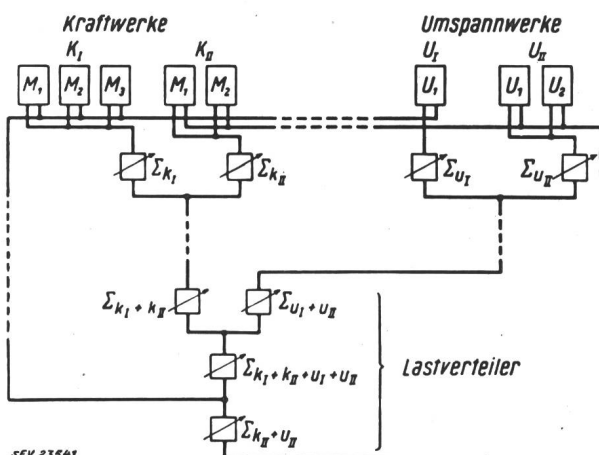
Kraftwerke

$K_I$ $K_{II}$

$M_1$ $M_2$ $M_3$ $M_1$ $M_2$

Umspannwerke

$U_I$ $U_{II}$

$U_1$ $U_1$ $U_2$

$\Sigma_{k_I}$ $\Sigma_{k_{II}}$ $\Sigma_{U_I}$ $\Sigma_{U_{II}}$

$\Sigma_{k_I+k_{II}}$ $\Sigma_{U_I+U_{II}}$

$\Sigma_{k_I+k_{II}+U_I+U_{II}}$

Lastverteiler

$\Sigma_{k_{II}+U_{II}}$

SEV 23641